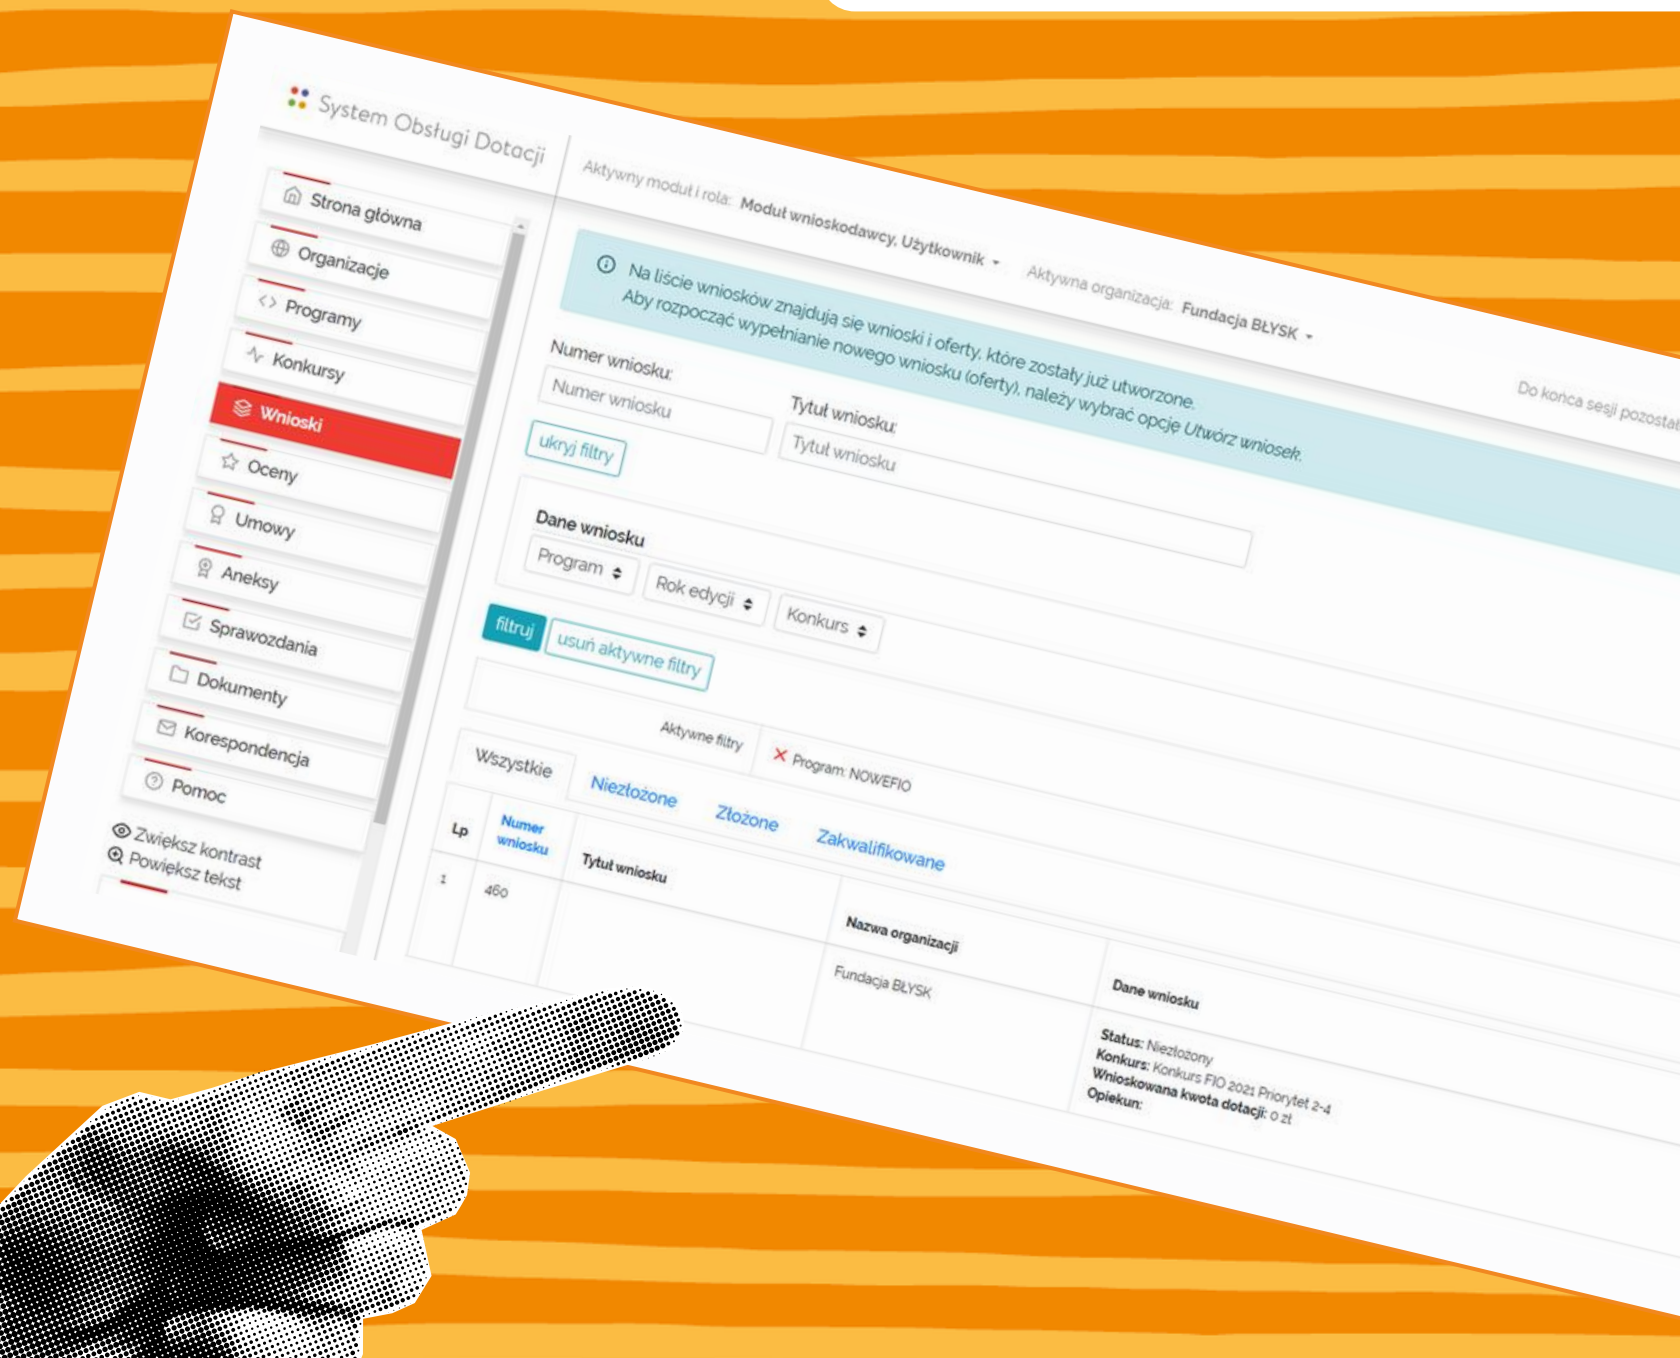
System Obsługi Dotacji

Aktywny moduł i rola: Moduł wnioskodawcy, Użytkownik
Aktywna organizacja: Fundacja BŁYSK
Do końca sesji pozostał

Strona główna
Organizacje
Programy
Konkursy
Wnioski
Oceny
Umowy
Aneksy
Sprawozdania
Dokumenty
Korespondencja
Pomoc
Zwiększ kontrast
Powiększ tekst

Na liście wniosków znajdują się wnioski i oferty, które zostały już utworzone.
Aby rozpocząć wypełnianie nowego wniosku (oferty), należy wybrać opcję Utwórz wniosek.

Numer wniosku:
Numer wniosku
Tytuł wniosku:
Tytuł wniosku
ukryj filtry

Dane wniosku
Program
Rok edycji
Konkurs
filtruj
usuń aktywne filtry

Aktywne filtry
Program: NOWEFIO

Wszystkie
Niezłożone
Złożone
Zakwalifikowane

| Lp | Numer wniosku | Tytuł wniosku | Nazwa organizacji | Dane wniosku |
|---|---|---|---|---|
| 1 | 460 | | Fundacja BŁYSK | Status: Niezłożony Konkurs: Konkurs FIO 2021 Priorytet 2-4 Wnioskowana kwota dotacji: 0 zł Opiekun: |